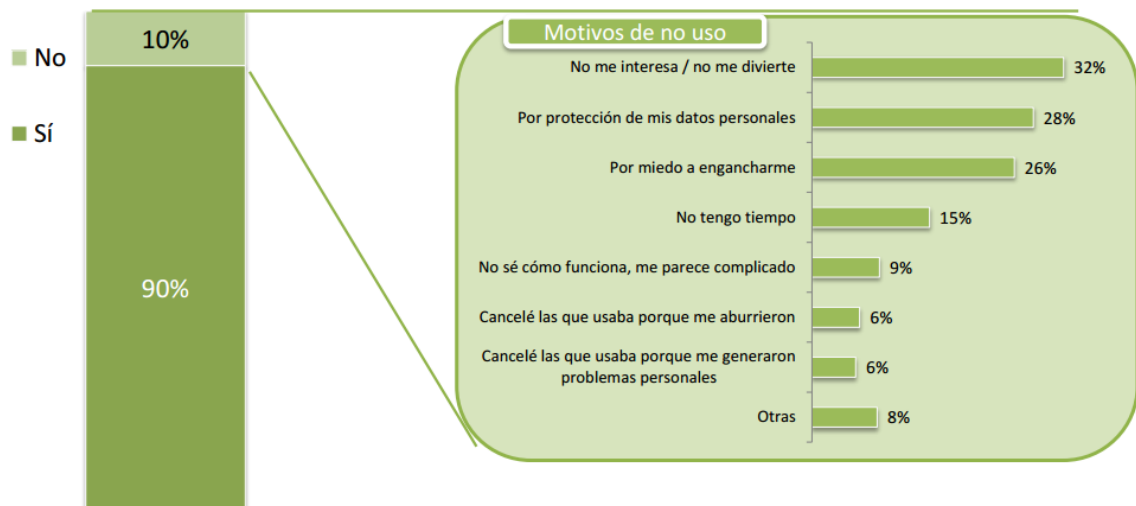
No
Sí
10%
90%

Motivos de no uso

| | |
|---|---|
| No me interesa / no me divierte | 32% |
| Por protección de mis datos personales | 28% |
| Por miedo a engancharme | 26% |
| No tengo tiempo | 15% |
| No sé cómo funciona, me parece complicado | 9% |
| Cancelé las que usaba porque me aburrieron | 6% |
| Cancelé las que usaba porque me generaron problemas personales | 6% |
| Otras | 8% |